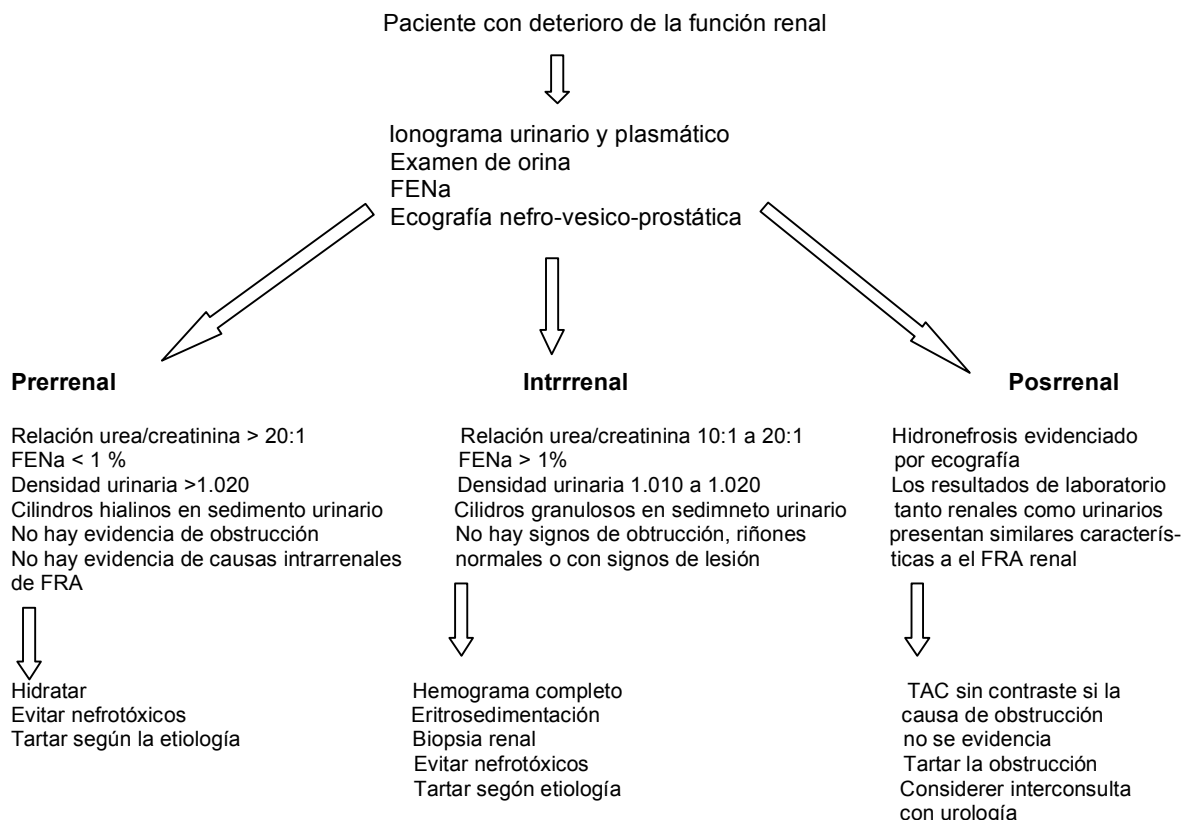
Paciente con deterioro de la función renal

Ionograma urinario y plasmático
Examen de orina
FENa
Ecografía nefro-vesico-prostática

**Prerrenal**

Relación urea/creatinina > 20:1
FENa < 1 %
Densidad urinaria >1.020
Cilindros hialinos en sedimento urinario
No hay evidencia de obstrucción
No hay evidencia de causas intrarrenales de FRA

Hidratar
Evitar nefrotóxicos
Tartar según la etiología

**Intrrrenal**

Relación urea/creatinina 10:1 a 20:1
FENa > 1%
Densidad urinaria 1.010 a 1.020
Cilidros granulosos en sedimneto urinario
No hay signos de obtrucción, riñones normales o con signos de lesión

Hemograma completo
Eritrosedimentación
Biopsia renal
Evitar nefrotóxicos
Tartar según etiología

**Posrrenal**

Hidronefrosis evidenciado por ecografía
Los resultados de laboratorio tanto renales como urinarios presentan similares características a el FRA renal

TAC sin contraste si la causa de obstrucción no se evidencia
Tartar la obstrucción
Considerer interconsulta con urología